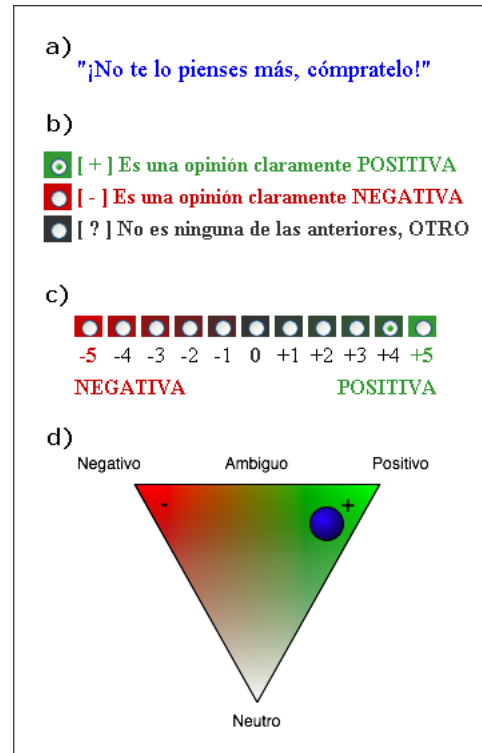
a)

"¡No te lo pienses más, cómpratelo!"

b)

[ + ] Es una opinión claramente POSITIVA

[ - ] Es una opinión claramente NEGATIVA

[ ? ] No es ninguna de las anteriores, OTRO

c)

-5 -4 -3 -2 -1 0 +1 +2 +3 +4 +5

NEGATIVA POSITIVA

d)

Negativo Ambiguo Positivo

- +

Neutro